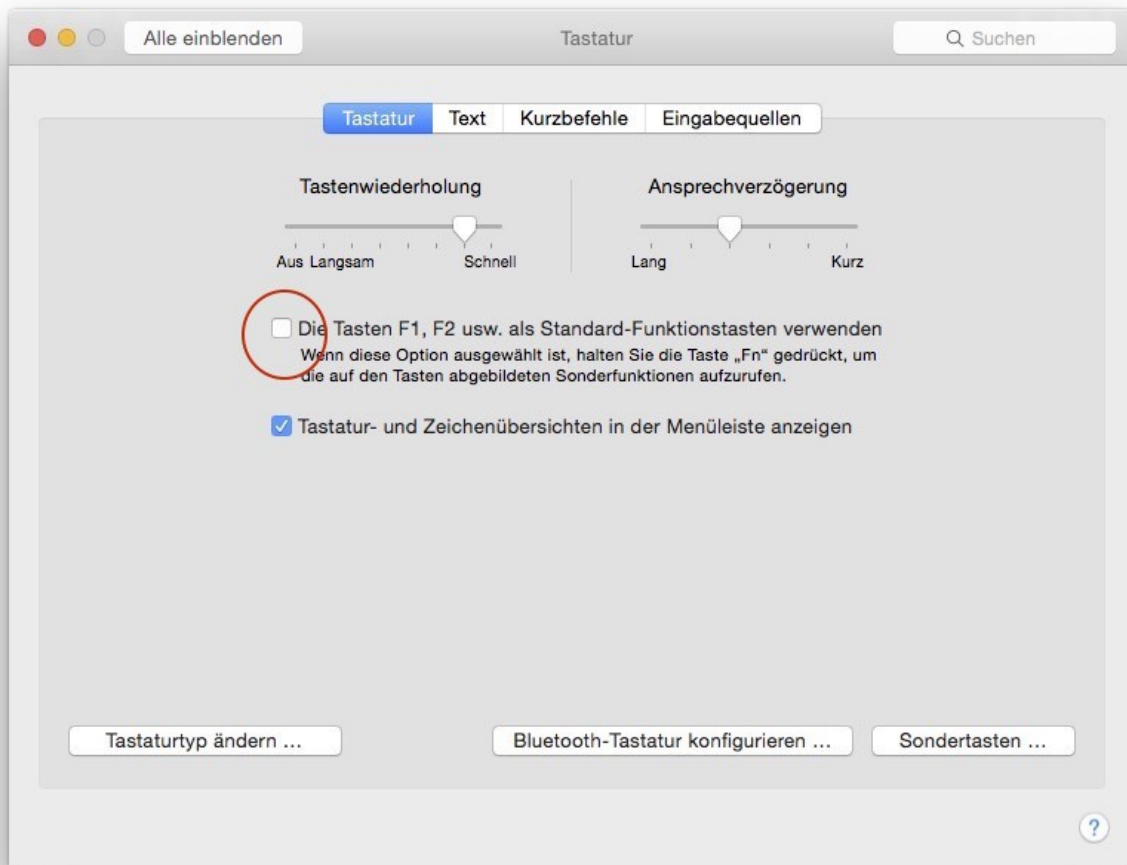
Alle einblenden

Tastatur

Suchen

Tastatur | Text | Kurzbefehle | Eingabequellen

Tastenwiederholung

Aus Langsam Schnell

Ansprechverzögerung

Lang Kurz

Die Tasten F1, F2 usw. als Standard-Funktionstasten verwenden

Wenn diese Option ausgewählt ist, halten Sie die Taste „Fn" gedrückt, um die auf den Tasten abgebildeten Sonderfunktionen aufzurufen.

Tastatur- und Zeichenübersichten in der Menüleiste anzeigen

Tastaturtyp ändern ...

Bluetooth-Tastatur konfigurieren ...

Sondertasten ...

?